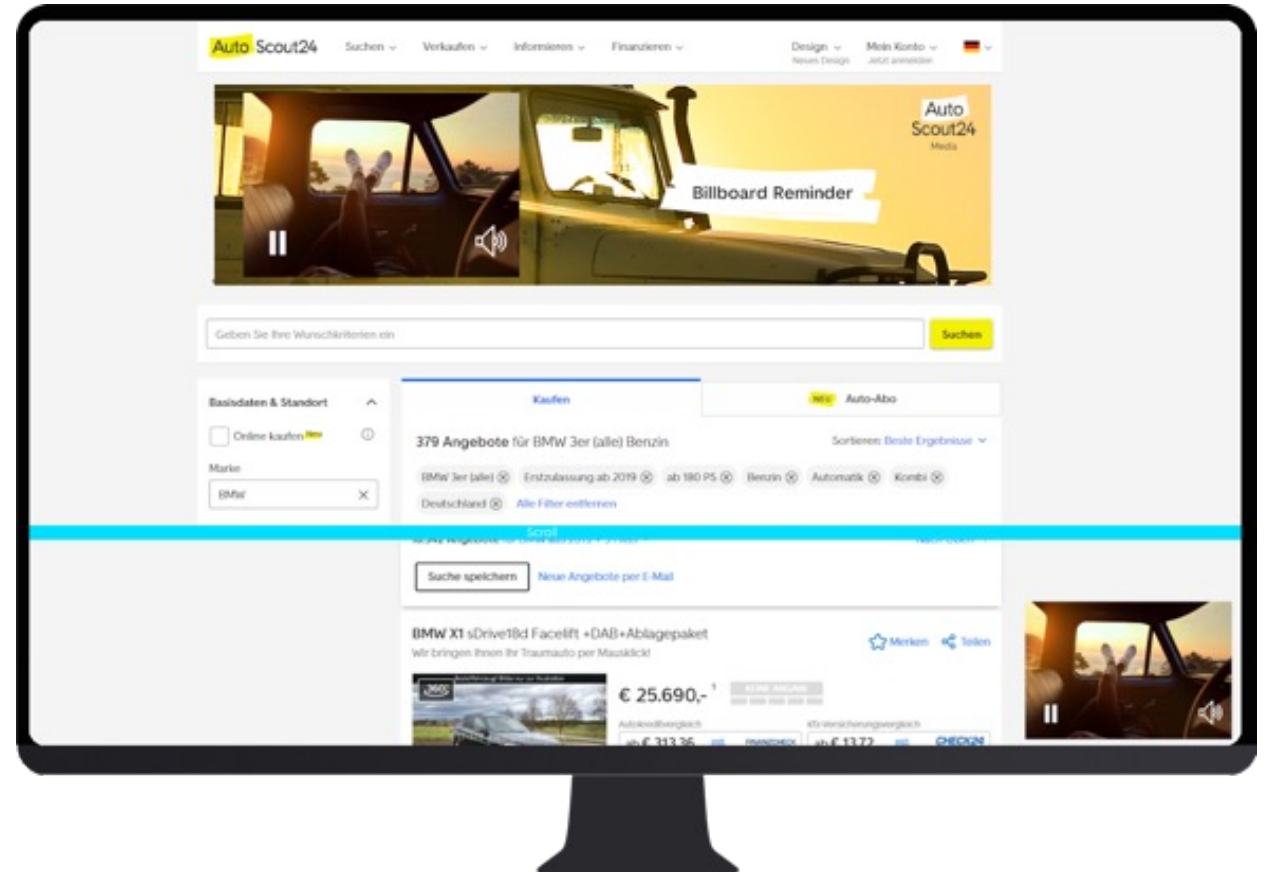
Auto Scout24 Suchen Verkaufen Informieren Finanzieren Design Neues Design Mein Konto Jetzt anmelden

Auto Scout24 Media

Billboard Reminder

Geben Sie Ihre Wunschkriterien ein

Suchen

Basisdaten & Standort

Online kaufen Neu

Marke

BMW

Kaufen

NEU Auto-Abo

379 Angebote für BMW 3er (alle) Benzin

Sortieren: Beste Ergebnisse

BMW 3er (alle) Erstzulassung ab 2019 ab 180 PS Benzin Automatik Kombi Deutschland Alle Filter entfernen

Scroll

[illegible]

Suche speichern Neue Angebote per E-Mail

BMW X1 sDrive18d Facelift +DAB+Ablagepaket

Wir bringen Ihnen Ihr Traumauto per Mausklick!

Merken Teilen

€ 25.690,- ¹

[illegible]

Autokreditvergleich

Kfz-Versicherungsvergleich

ab € 313,36 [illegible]

ab € 13,72 CHECK24